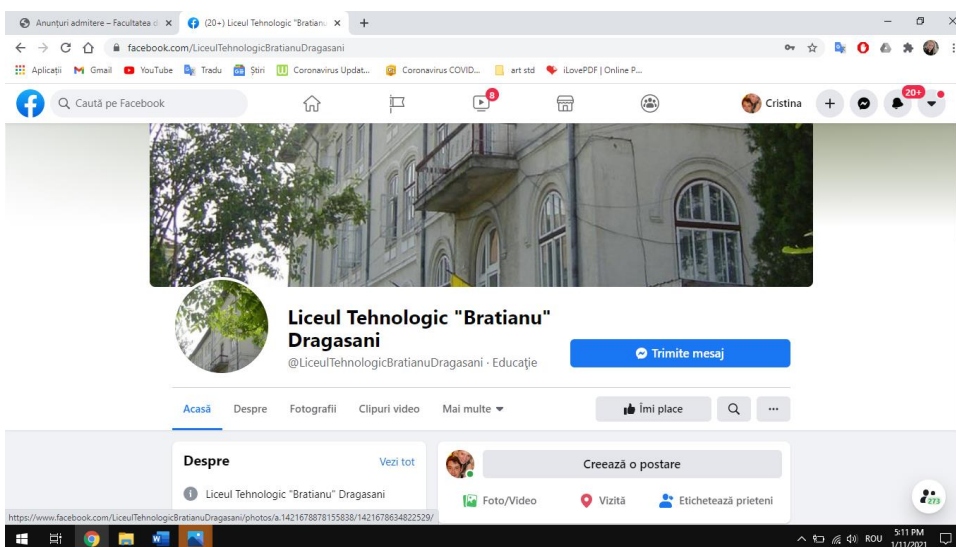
Anunțuri admitere – Facultatea d ×
(20+) Liceul Tehnologic "Bratianu ×
+

facebook.com/LiceulTehnologicBratianuDragasani

Aplicații Gmail YouTube Tradu Știri Coronavirus Updat... Coronavirus COVID... art std iLovePDF | Online P...

Caută pe Facebook
8
Cristina
20+

Liceul Tehnologic "Bratianu" Dragasani
@LiceulTehnologicBratianuDragasani · Educație

Trimite mesaj

Acasă Despre Fotografii Clipuri video Mai multe

Îmi place

Despre
Vezi tot
Liceul Tehnologic "Bratianu" Dragasani

Creează o postare
Foto/Video Vizită Etichetează prieteni

https://www.facebook.com/LiceulTehnologicBratianuDragasani/photos/a.1421678878155838/1421678634822529/

ROU 5:11 PM 1/11/2021